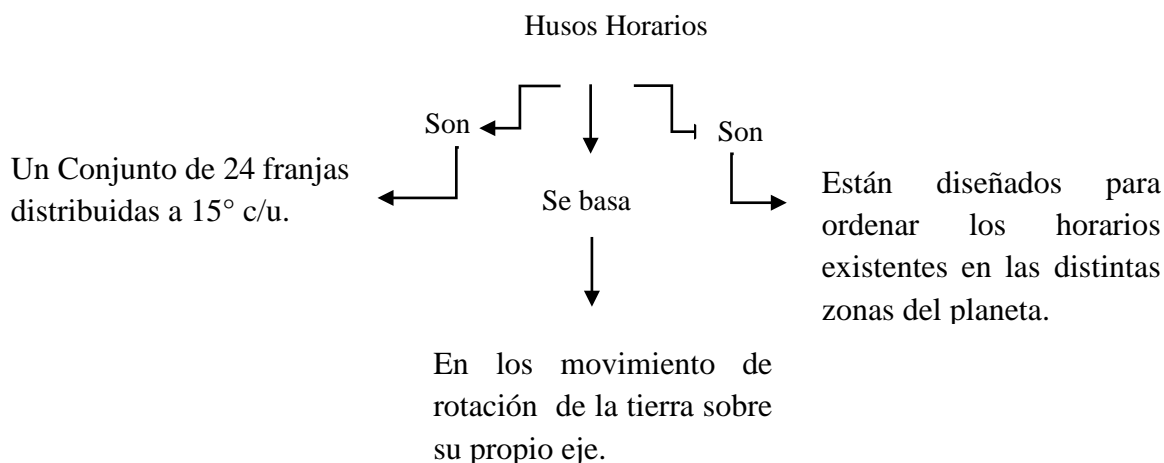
Husos Horarios

Son

Son

Un Conjunto de 24 franjas distribuidas a 15° c/u.

Se basa

Están diseñados para ordenar los horarios existentes en las distintas zonas del planeta.

En los movimiento de rotación de la tierra sobre su propio eje.